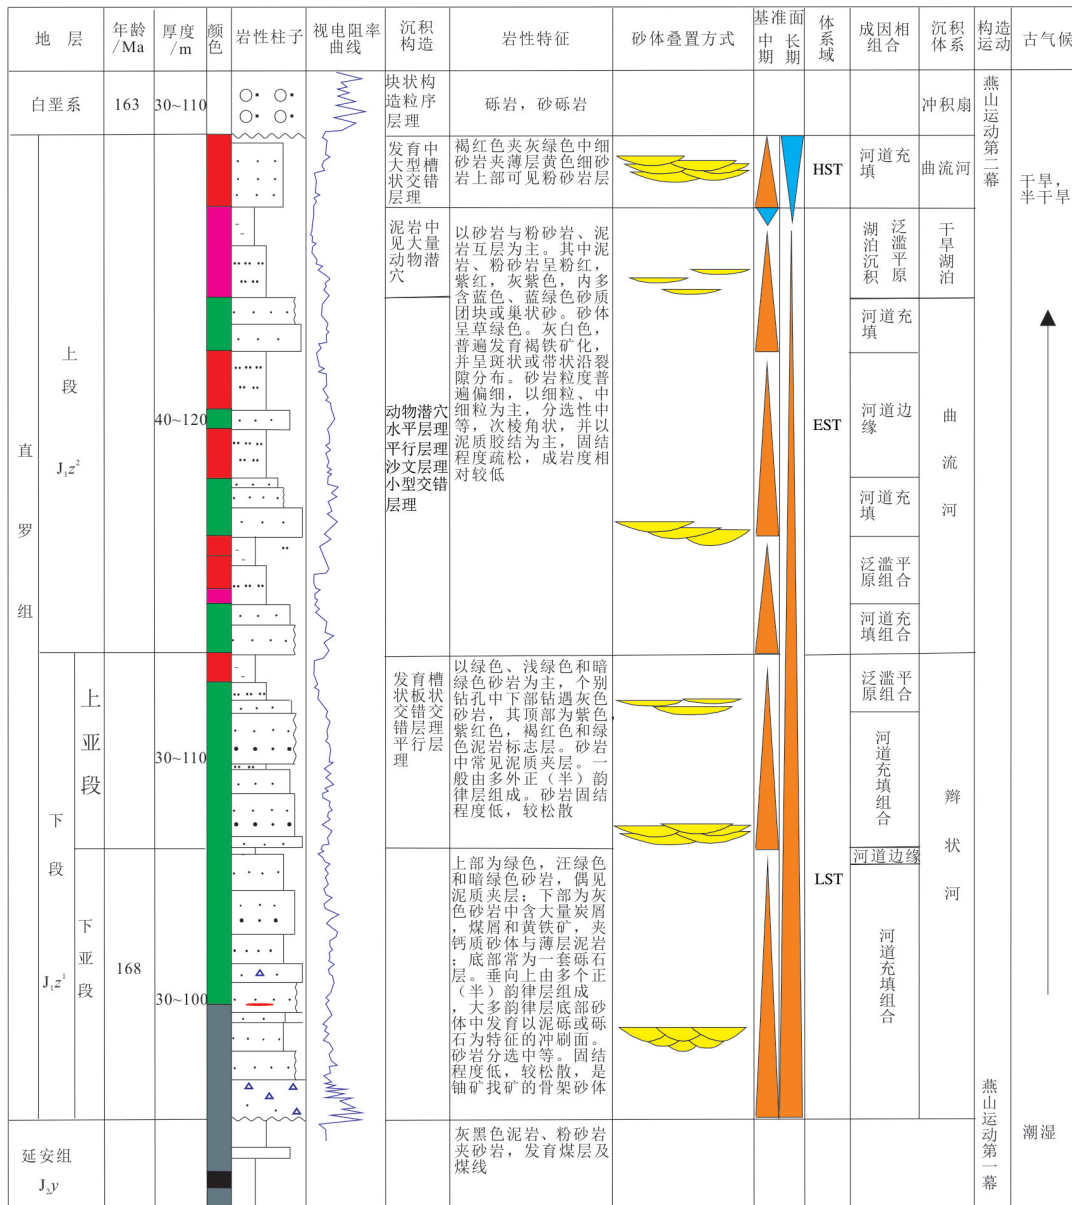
| 地层 | | | 年龄/Ma | 厚度/m | 颜色 | 岩性柱子 | 视电阻率曲线 | 沉积构造 | 岩性特征 | 砂体叠置方式 | 基准面 中期 长期 | 体系域 | 成因相组合 | 沉积体系 | 构造运动 | 古气候 |
|---|---|---|---|---|---|---|---|---|---|---|---|---|---|---|---|---|
| 白垩系 | | | 163 | 30~110 | | | | 块状构造粒序层理 | 砾岩，砂砾岩 | | | | | 冲积扇 | 燕山运动第二幕 | 干旱，半干旱 |
| 直罗组 | 上段 $J_1z^2$ | | | 40~120 | | | | 发育中大型槽状交错层理 | 褐红色夹灰绿色中细砂岩夹薄层黄色细砂岩上部可见粉砂岩层 | | | HST | 河道充填 | 曲流河 | | |
| | | | | | | | | 泥岩中见大量动物潜穴 | 以砂岩与粉砂岩、泥岩互层为主。其中泥岩、粉砂岩呈粉红，紫红，灰紫色，内多含蓝色、蓝绿色砂质团块或巢状砂。砂体呈草绿色。灰白色，普遍发育褐铁矿化，并呈斑状或带状沿裂隙分布。砂岩粒度普遍偏细，以细粒、中细粒为主，分选性中等，次棱角状，并以泥质胶结为主，固结程度疏松，成岩度相对较低 | | | EST | 湖泊沉积 泛滥平原 | 干旱湖泊 | | |
| | | | | | | | | 动物潜穴水平层理平行层理沙文层理小型交错层理 | | | | | 河道充填 | 曲流河 | | |
| | | | | | | | | | | | | | 河道边缘 | | | |
| | | | | | | | | | | | | | 河道充填 | | | |
| | | | | | | | | | | | | | 泛滥平原组合 | | | |
| | | | | | | | | | | | | | 河道充填组合 | | | |
| | 下段 | 上亚段 | | 30~110 | | | | 发育槽状板状交错层理错层理平行层理 | 以绿色、浅绿色和暗绿色砂岩为主，个别钻孔中下部钻遇灰色砂岩，其顶部为紫色，紫红色，褐红色和绿色泥岩标志层。砂岩中常见泥质夹层。一般由多外正（半）韵律层组成。砂岩固结程度低，较松散 | | | LST | 泛滥平原组合 | 辫状河 | | |
| | | | | | | | | | | | | | 河道充填组合 | | | |
| | | | | | | | | | | | | | 河道边缘 | | | |
| | $J_1z^1$ | 下亚段 | 168 | 30~100 | | | | | 上部为绿色，汪绿色和暗绿色砂岩，偶见泥质夹层；下部为灰色砂岩中含大量炭屑，煤屑和黄铁矿，夹钙质砂体与薄层泥岩；底部常为一套砾石层。垂向上由多个正（半）韵律层组成，大多韵律层底部砂体中发育以泥砾或砾石为特征的冲刷面。砂岩分选中等。固结程度低，较松散，是铀矿找矿的骨架砂体 | | | | 河道充填组合 | | | |
| 延安组 $J_2y$ | | | | | | | | | 灰黑色泥岩、粉砂岩夹砂岩，发育煤层及煤线 | | | | | | 燕山运动第一幕 | 潮湿 |